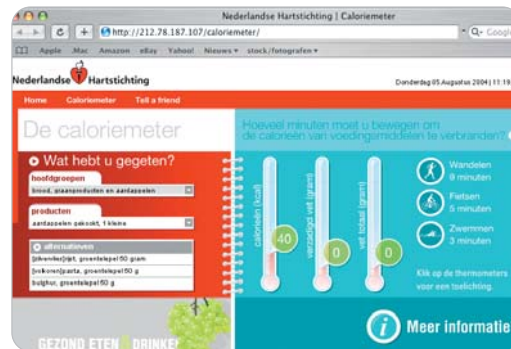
Nederlandse Hartstichting | Caloriemeter

http://212.78.187.107/caloriemeter/

Q- Google

Apple .Mac Amazon eBay Yahoo! Nieuws ▾ stock/fotografen ▾

Nederlandse Hartstichting

Donderdag 05 Augustus 2004 | 11:18

Home Caloriemeter Tell a friend

De caloriemeter

Hoeveel minuten moet u bewegen om de calorieën van voedingsmiddelen te verbranden?

Wat hebt u gegeten?

hoofdgroepen

brood, graanproducten en aardappelen

producten

aardappelen gekookt, 1 kleine

alternatieven

[zilvervlies]rijst, groentelepel 50 gram
[volkoren]pasta, groentelepel 50 g
bulghur, groentelepel 50 g

calorieën (kcal)

verzadigd vet (gram)

vet totaal (gram)

40

0

0

Wandelen 8 minuten

Fietsen 5 minuten

Zwemmen 3 minuten

Klik op de thermometers voor een toelichting.

GEZOND ETEN DRINKE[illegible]

Meer informatie